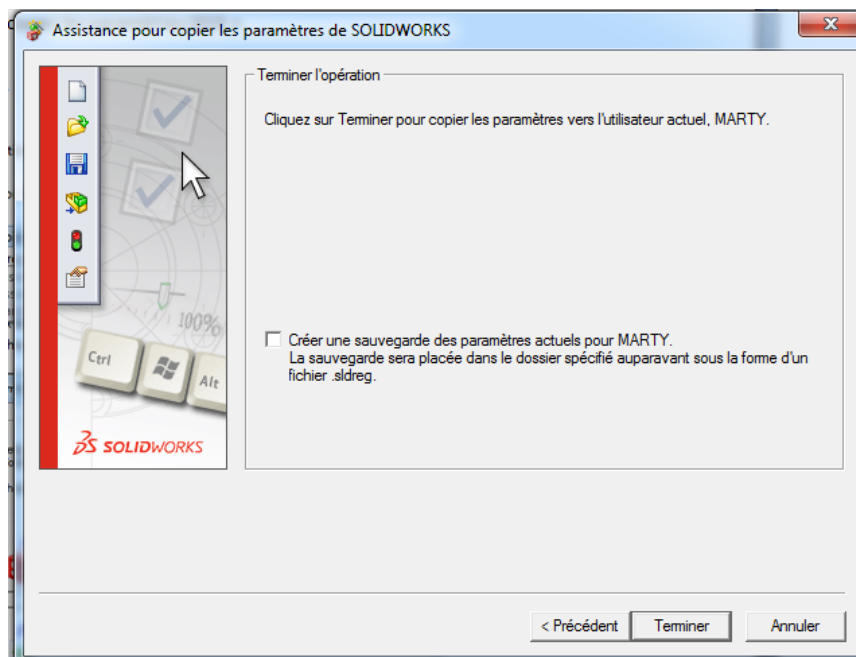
Assistance pour copier les paramètres de SOLIDWORKS

100%

Ctrl

Alt

SOLIDWORKS

Terminer l'opération

Cliquez sur Terminer pour copier les paramètres vers l'utilisateur actuel, MARTY.

Créer une sauvegarde des paramètres actuels pour MARTY.
La sauvegarde sera placée dans le dossier spécifié auparavant sous la forme d'un fichier .sldreg.

< Précédent
Terminer
Annuler